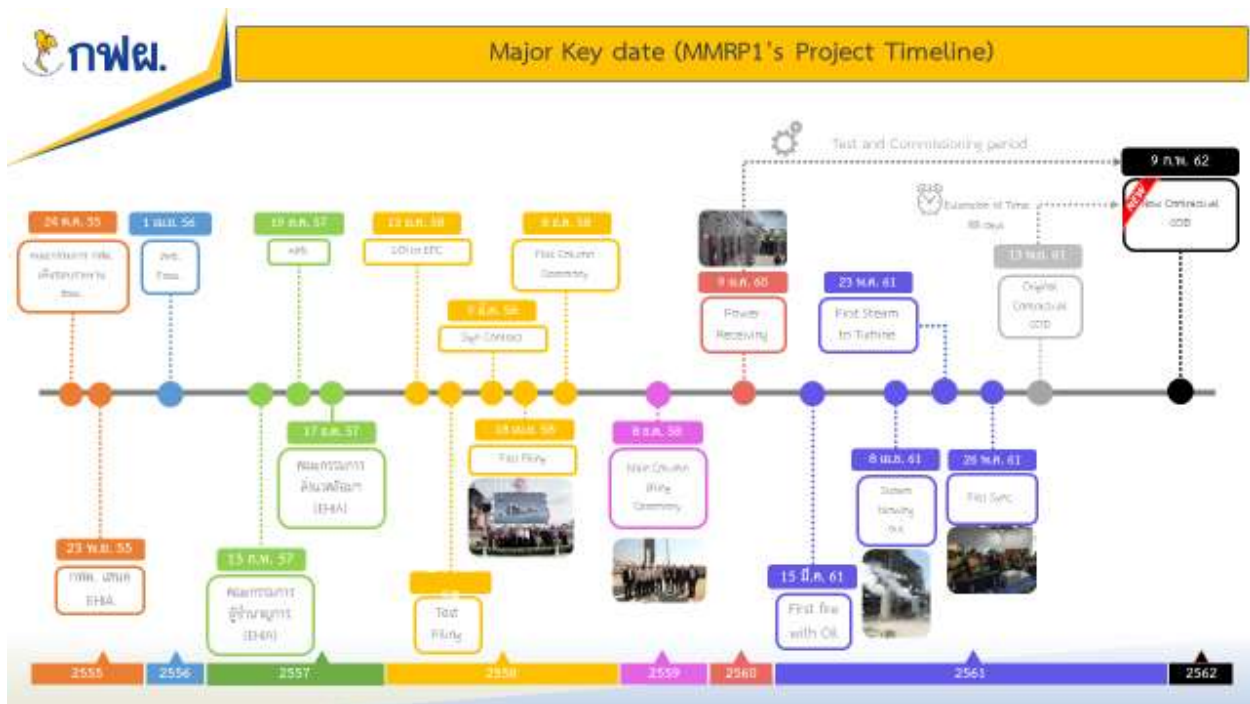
กฟผ.

Major Key date (MMRP1's Project Timeline)

Test and Commissioning period

9 ก.พ. 62

New Contractual COD

NEW

Extension of Time 88 days

13 พ.ย. 61

Original Contractual COD

24 ต.ค. 55

คณะกรรมการ กฟผ. เห็นชอบ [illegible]

1 เม.ย. 56

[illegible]

19 ส.ค. 57

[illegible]

12 ม.ค. 58

LOI to EPC

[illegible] 58

First Column Ceremony

7 มี.ค. 58

Sign Contract

9 ส.ค. 60

Power Receiving

23 พ.ค. 61

First Steam to Turbine

17 ธ.ค. 57

คณะกรรมการ สิ่งแวดล้อม (EHIA)

18 เม.ย. 58

First Piling

8 ส.ค. 58

Main Column Lifting Ceremony

8 เม.ย. 61

Steam blowing out

26 พ.ค. 61

First Sync

23 พ.ย. 55

กฟผ. เสนอ EHIA

15 ก.พ. 57

คณะกรรมการ ผู้ชำนาญการ (EHIA)

Test Piling

15 มี.ค. 61

First fire with Oil

2555
2556
2557
2558
2559
2560
2561
2562